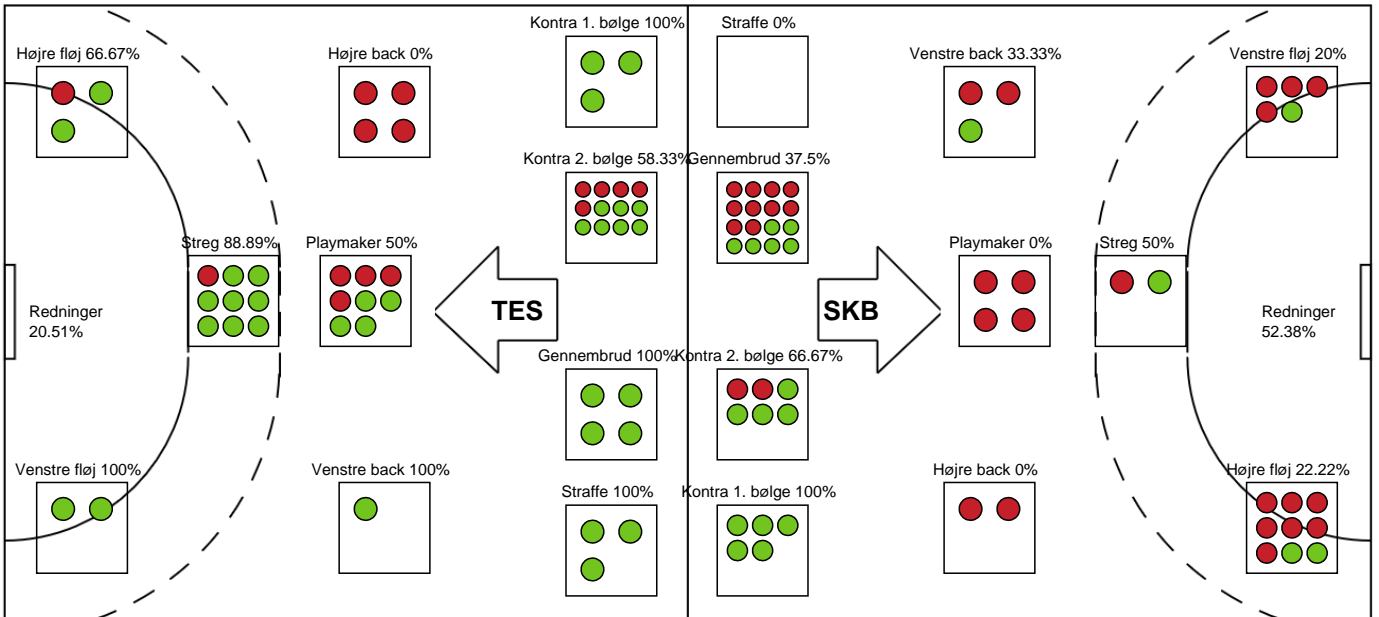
Højre fløj 66.67%

Højre back 0%

Kontra 1. bølge 100%

Straffe 0%

Venstre back 33.33%

Venstre fløj 20%

Kontra 2. bølge 58.33%

Gennembrud 37.5%

Streg 88.89%

Playmaker 50%

Playmaker 0%

Streg 50%

Redninger 20.51%

TES

SKB

Redninger 52.38%

Gennembrud 100%

Kontra 2. bølge 66.67%

Venstre fløj 100%

Venstre back 100%

Højre back 0%

Højre fløj 22.22%

Straffe 100%

Kontra 1. bølge 100%